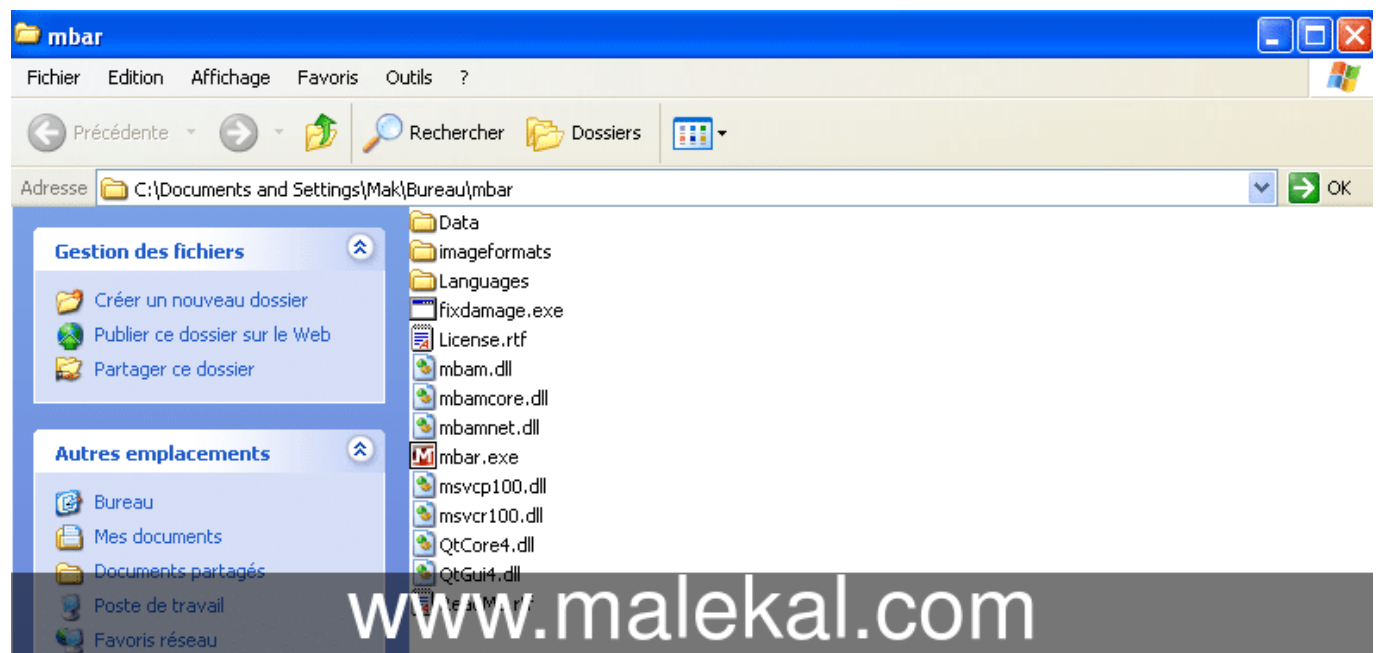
mbar

Fichier Edition Affichage Favoris Outils ?

Précédente Rechercher Dossiers

Adresse C:\Documents and Settings\Mak\Bureau\mbar OK

Gestion des fichiers

Créer un nouveau dossier
Publier ce dossier sur le Web
Partager ce dossier

Autres emplacements

Bureau
Mes documents
Documents partagés
Poste de travail
Favoris réseau

Data
imageformats
Languages
fixdamage.exe
License.rtf
mbam.dll
mbamcore.dll
mbamnet.dll
mbar.exe
msvcp100.dll
msvcr100.dll
QtCore4.dll
QtGui4.dll
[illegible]

www.malekal.com